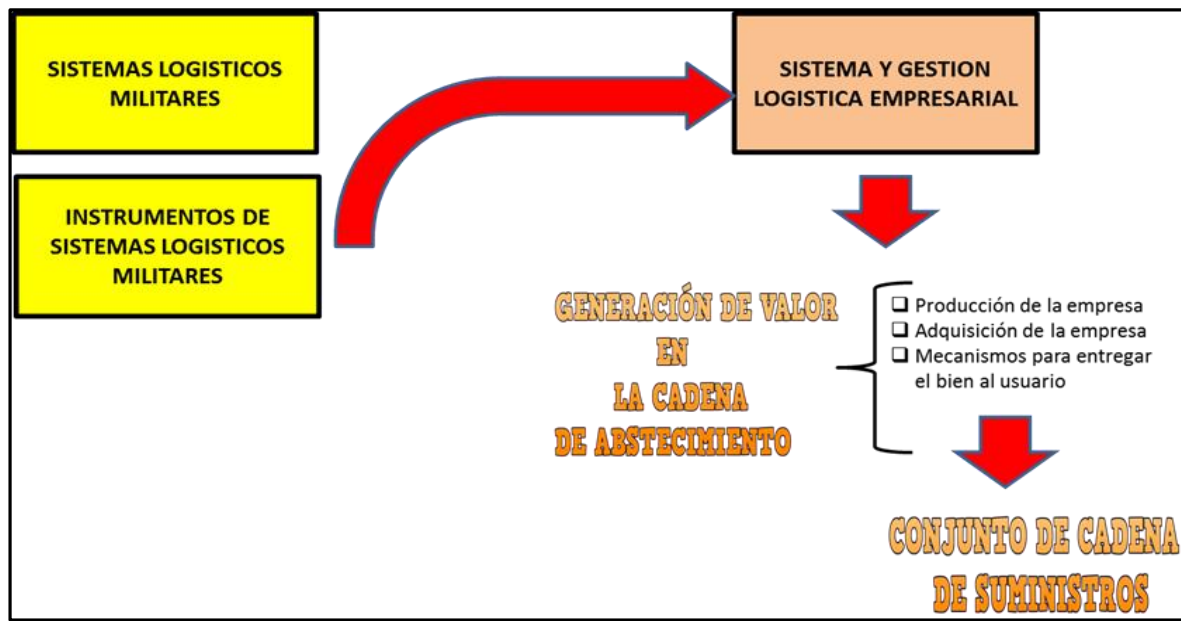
SISTEMAS LOGISTICOS MILITARES

INSTRUMENTOS DE SISTEMAS LOGISTICOS MILITARES

SISTEMA Y GESTION LOGISTICA EMPRESARIAL

GENERACIÓN DE VALOR EN LA CADENA DE ABSTECIMIENTO

❑ Producción de la empresa
❑ Adquisición de la empresa
❑ Mecanismos para entregar el bien al usuario

CONJUNTO DE CADENA DE SUMINISTROS